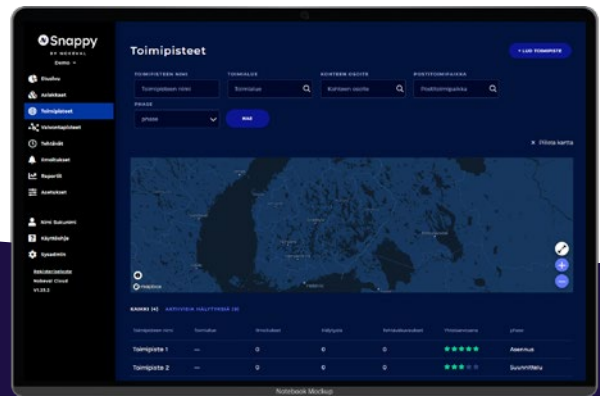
Snappy
BY NEVERAL
Demo

Etusivu
Asiakkaat
Toimipisteet
Valvontapisteet
Tehtävät
Ilmoitukset
Raportit
Asetukset

Kimi Suurimm
Käyttöohje
Sysadmin

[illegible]
Neveral Cloud
V1.25.2

Toimipisteet

+ LISÄ TOIMIPISTE

TOIMIPISTEEN NIMI
Toimipisteen nimi
TOIMIALUE
Toimialue
KOHTEEN OSOITE
Kohteen osoite
POSTITOIMIPAIKKA
Postitoimipaikka
PHASE
phase
HAE

× Piilota kartta

Mapbox

KAIKKI (4) AKTIIVISIA HÄLYTYKSIÄ (0)

| Toimipisteen nimi | Toimialue | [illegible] | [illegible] | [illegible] | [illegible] | phase |
|---|---|---|---|---|---|---|
| Toimipiste 1 | — | 0 | 0 | 0 | ★★★★★ | Asennus |
| Toimipiste 2 | — | 0 | 0 | 0 | ★★★★★ | Suunnittelu |

Notebook Mockup